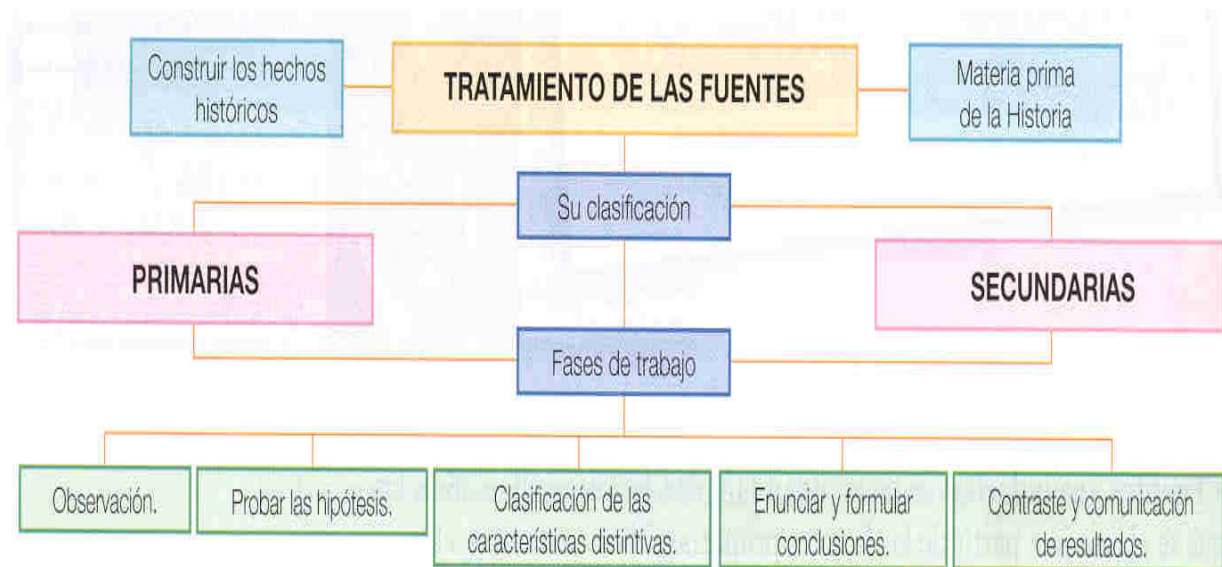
Construir los hechos históricos

TRATAMIENTO DE LAS FUENTES

Materia prima de la Historia

Su clasificación

PRIMARIAS

SECUNDARIAS

Fases de trabajo

Observación.

Probar las hipótesis.

Clasificación de las características distintivas.

Enunciar y formular conclusiones.

Contraste y comunicación de resultados.